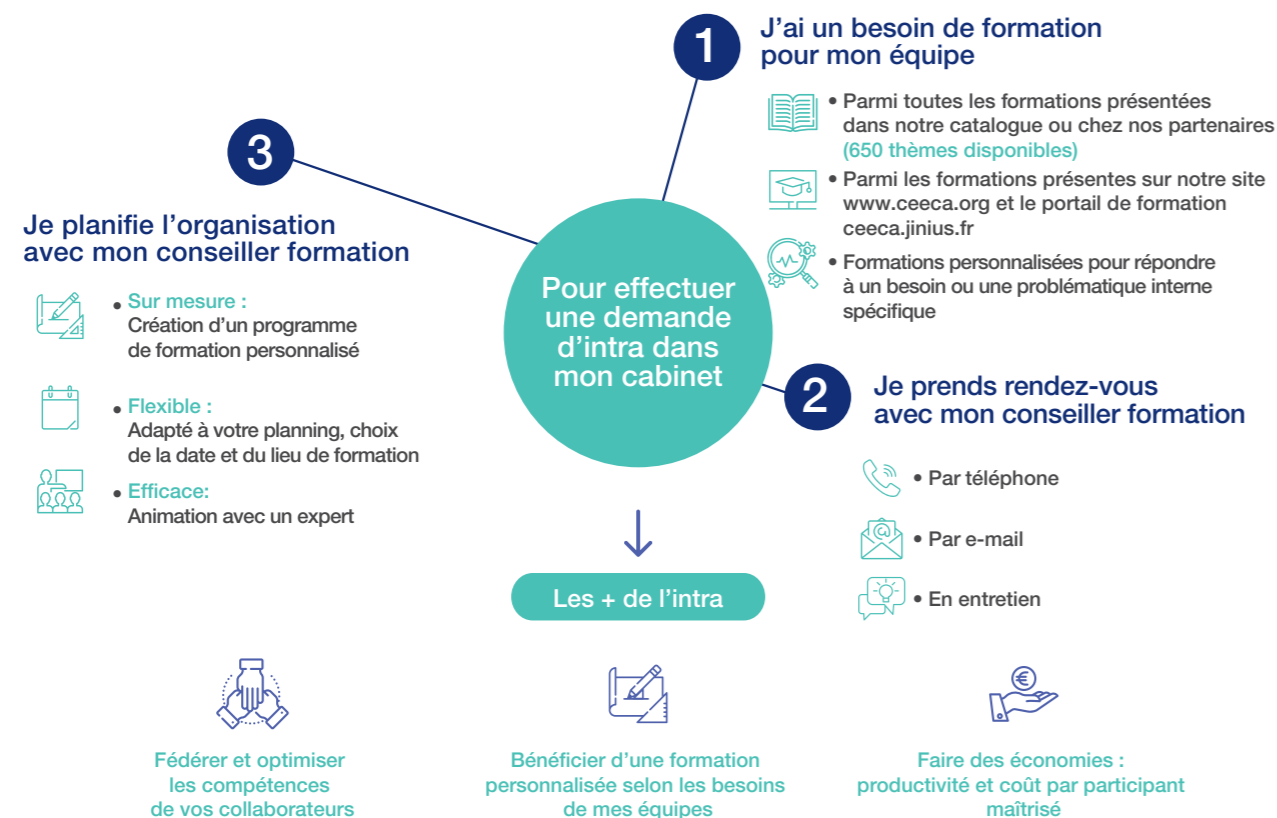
Pour effectuer une demande d’intra dans mon cabinet

1

J’ai un besoin de formation pour mon équipe

• Parmi toutes les formations présentées dans notre catalogue ou chez nos partenaires (650 thèmes disponibles)

• Parmi les formations présentes sur notre site www.ceeca.org et le portail de formation ceeca.jinius.fr

• Formations personnalisées pour répondre à un besoin ou une problématique interne spécifique

2

Je prends rendez-vous avec mon conseiller formation

• Par téléphone

• Par e-mail

• En entretien

3

Je planifie l’organisation avec mon conseiller formation

• Sur mesure :
Création d’un programme de formation personnalisé

• Flexible :
Adapté à votre planning, choix de la date et du lieu de formation

• Efficace:
Animation avec un expert

Les + de l’intra

Fédérer et optimiser les compétences de vos collaborateurs

Bénéficier d’une formation personnalisée selon les besoins de mes équipes

Faire des économies : productivité et coût par participant maîtrisé